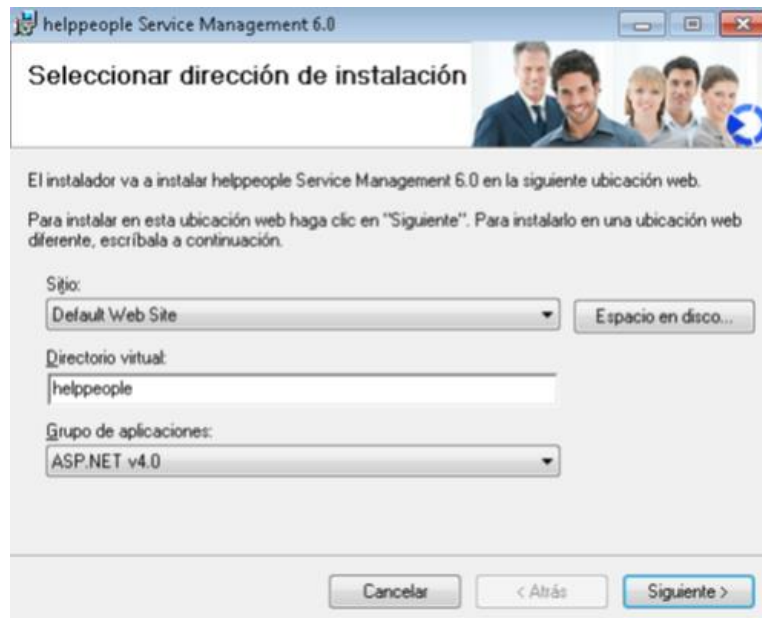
helppeople Service Management 6.0

Seleccionar dirección de instalación

El instalador va a instalar helppeople Service Management 6.0 en la siguiente ubicación web.

Para instalar en esta ubicación web haga clic en "Siguiente". Para instalarlo en una ubicación web diferente, escríbala a continuación.

Sitio:

Default Web Site

Espacio en disco...

Directorio virtual:

helppeople

Grupo de aplicaciones:

ASP.NET v4.0

Cancelar

< Atrás

Siguiente >